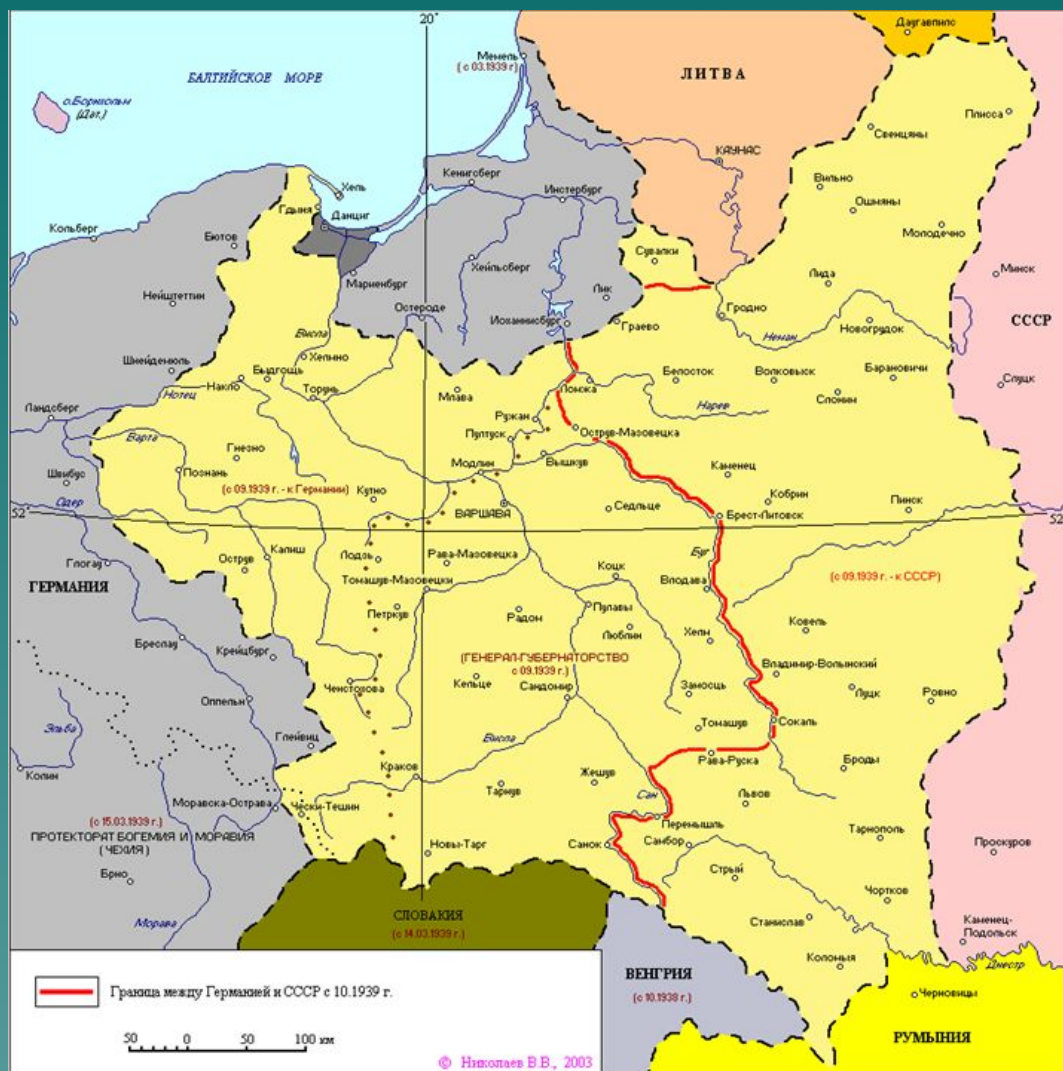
20°
Даугавпилс
Мемель
(с 03.1939 г.)
БАЛТИЙСКОЕ МОРЕ
о.Борнхольм
(Дат.)
ЛИТВА
Плисса
Свенцяны
КАУНАС
Вильно
Кенигсберг
Хель
Инстербург
Ошмяны
Гдыня
Данциг
Кольберг
Бютов
Молодечно
Сувалки
Хейльсберг
Лида
Минск
Мариенбург
Лик
Нейштеттин
Гродно
Остероде
Иоганнисбург
Граево
Новогрудок
СССР
Висла
Неман
Шнейдемюль
Хелмно
Белосток
Барановичи
Быдгощь
Волковыск
Накло
Ломжа
Нотец
Торунь
Слуцк
Млава
Слоним
Ландсберг
Нарев
Ржан
Пултуск
Острув-Мазовецка
Варта
Гнезно
Каменец
Вышкув
Модлин
Швибус
Познань
(с 09.1939 г. - к Германии)
Кутно
Кобрин
Одер
Пинск
ВАРШАВА
Седльце
Брест-Литовск
52
52
Глогау
Калиш
Острув
Лодзь
Рава-Мазовецка
Буг
ГЕРМАНИЯ
Коцк
Влодава
Томашув-Мазовецки
(с 09.1939 г. - к СССР)
Петркув
Пулавы
Радом
Хелм
Ковель
Бреслау
Крейцбург
Люблин
(ГЕНЕРАЛ-ГУБЕРНАТОРСТВО
с 09.1939 г.)
Владимир-Волынский
Ченстохова
Оппельн
Кельце
Замосць
Луцк
Ровно
Сандомир
Эльба
Глейвиц
Томашув
Сокаль
Висла
Броды
Краков
Рава-Руска
Колин
Моравска-Острава
Жешув
Тарнув
Сан
Львов
Чески-Тешин
(с 15.03.1939 г.)
Перемышль
ПРОТЕКТОРАТ БОГЕМИЯ И МОРАВИЯ
(ЧЕХИЯ)
Тарнополь
Самбор
Санок
Новы-Тарг
Проскуров
Брно
Стрый
Чортков
Морава
Станиславов
Каменец-Подольск
СЛОВАКИЯ
(с 14.03.1939 г.)
Коломыя
Днестр
Граница между Германией и СССР с 10.1939 г.
ВЕНГРИЯ
(с 10.1938 г.)
Черновицы
50 0 50 100 км
© Николаев В.В., 2003
РУМЫНИЯ